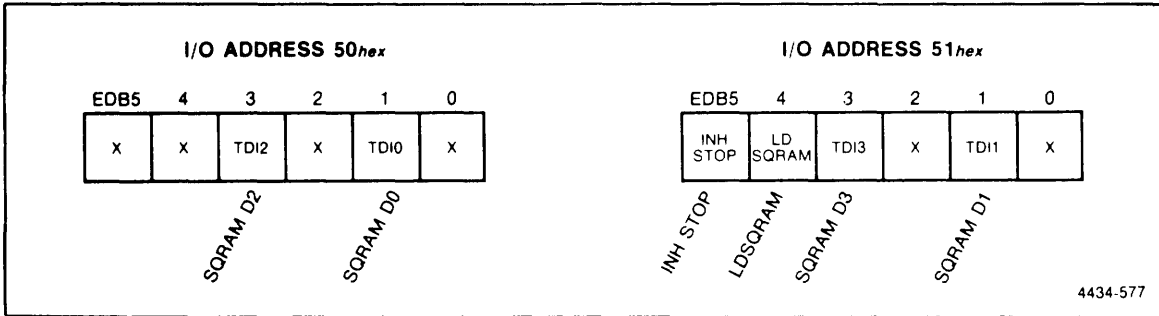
I/O ADDRESS 50hex

| EDB5 | 4 | 3 | 2 | 1 | 0 |
|---|---|---|---|---|---|
| X | X | TDI2 | X | TDI0 | X |

SQRAM D2
SQRAM D0

I/O ADDRESS 51hex

| EDB5 | 4 | 3 | 2 | 1 | 0 |
|---|---|---|---|---|---|
| INH STOP | LD SQRAM | TDI3 | X | TDI1 | X |

INH STOP
LDSQRAM
SQRAM D3
SQRAM D1

4434-577